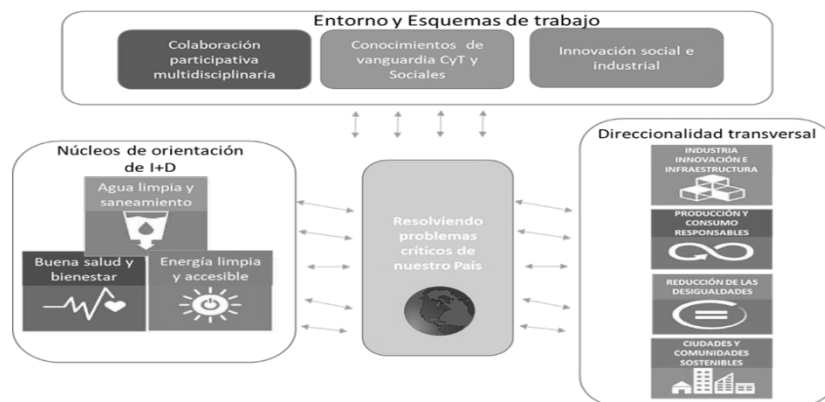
Entorno y Esquemas de trabajo

Colaboración participativa multidisciplinaria

Conocimientos de vanguardia CyT y Sociales

Innovación social e industrial

Núcleos de orientación de I+D

Agua limpia y saneamiento

Buena salud y bienestar

Energía limpia y accesible

Resolviendo problemas críticos de nuestro País

Direccionalidad transversal

INDUSTRIA INNOVACIÓN E INFRAESTRUCTURA

PRODUCCIÓN Y CONSUMO RESPONSABLES

REDUCCIÓN DE LAS DESIGUALDADES

CIUDADES Y COMUNIDADES SOSTENIBLES